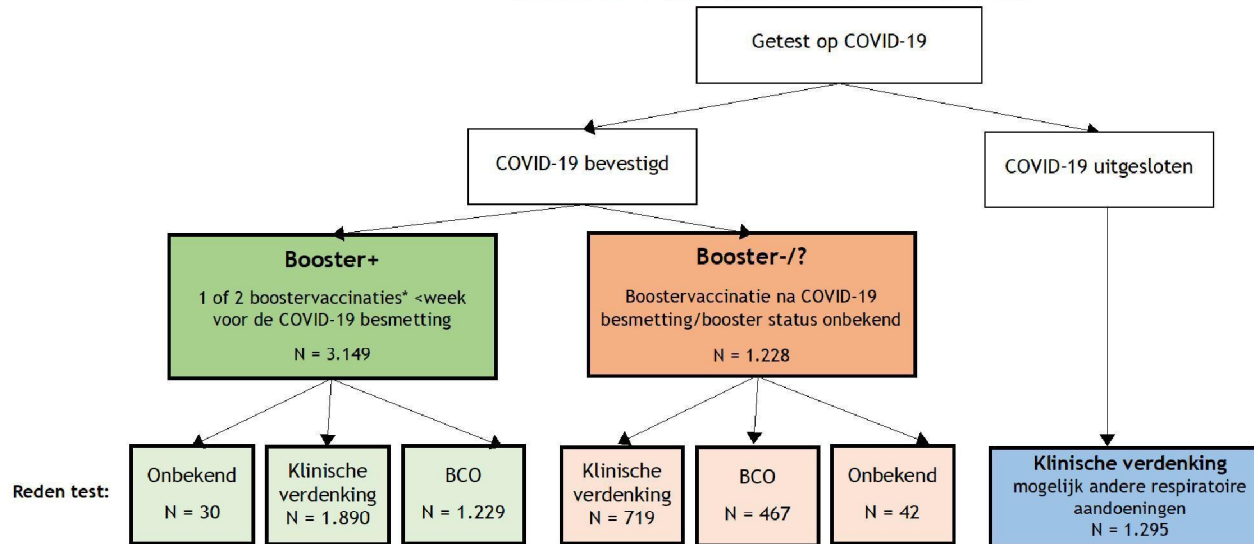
Getest op COVID-19

COVID-19 bevestigd

COVID-19 uitgesloten

Booster+

1 of 2 boostervaccinaties* <week voor de COVID-19 besmetting

N = 3.149

Booster-/?

Boostervaccinatie na COVID-19 besmetting/booster status onbekend

N = 1.228

Reden test:

Onbekend

N = 30

Klinische verdenking

N = 1.890

BCO

N = 1.229

Klinische verdenking

N = 719

BCO

N = 467

Onbekend

N = 42

Klinische verdenking

mogelijk andere respiratoire aandoeningen

N = 1.295